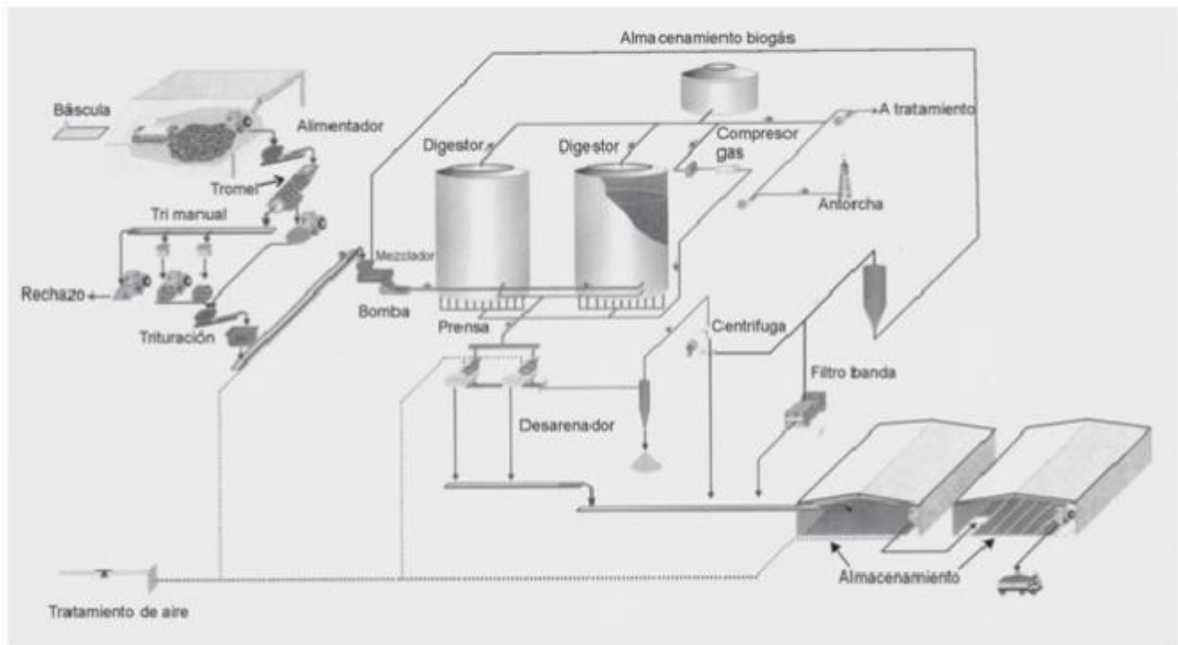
Almacenamiento biogás

Báscula

Alimentador

A tratamiento

Digestor

Digestor

Compresor gas

Tromel

Antorcha

Tri manual

Mezclador

Rechazo

Bomba

Prensa

Centrifuga

Trituración

Filtro banda

Desarenador

Almacenamiento

Tratamiento de aire